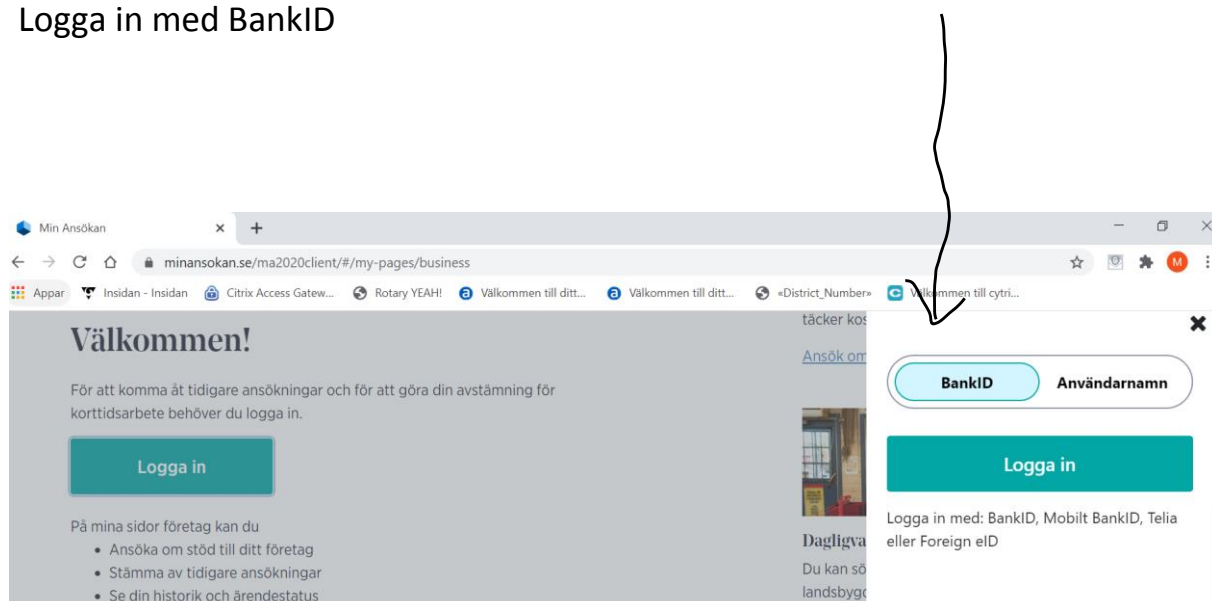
Logga in med BankID

Min Ansökan × +

minansokan.se/ma2020client/#/my-pages/business

Appar Insidan - Insidan Citrix Access Gatew... Rotary YEAH! Välkommen till ditt... Välkommen till ditt... «District_Number» Välkommen till cytri...

Välkommen!

För att komma åt tidigare ansökningar och för att göra din avstämning för korttidsarbete behöver du logga in.

Logga in

På mina sidor företag kan du
• Ansöka om stöd till ditt företag
• Stämma av tidigare ansökningar
• Se din historik och ärendestatus

täcker kos

Ansök om

Dagligva

Du kan sö

landsbygd

BankID Användarnamn

Logga in

Logga in med: BankID, Mobilt BankID, Telia eller Foreign eID